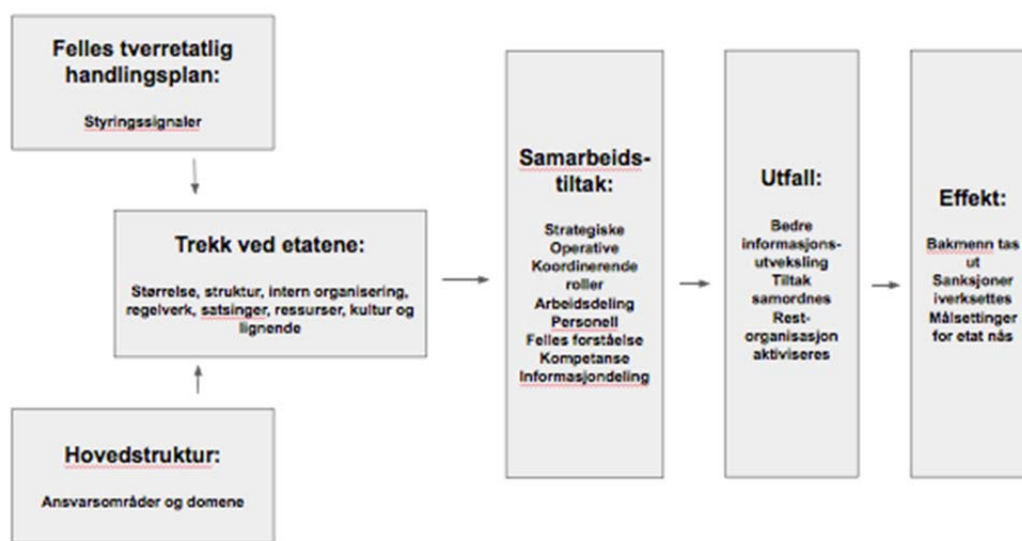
Felles tverretatlig handlingsplan:

Styringssignaler

Trekk ved etatene:

Størrelse, struktur, intern organisering, regelverk, satsinger, ressurser, kultur og lignende

Hovedstruktur:

Ansvarsområder og domene

Samarbeids-tiltak:

Strategiske
Operative
Koordinerende roller
Arbeidsdeling
Personell
Felles forståelse
Kompetanse
Informasjondeling

Utfall:

Bedre informasjons-utveksling
Tiltak samordnes
Rest-organisasjon aktiviseres

Effekt:

Bakmenn tas ut
Sanksjoner iverksettes
Målsettinger for etat nås